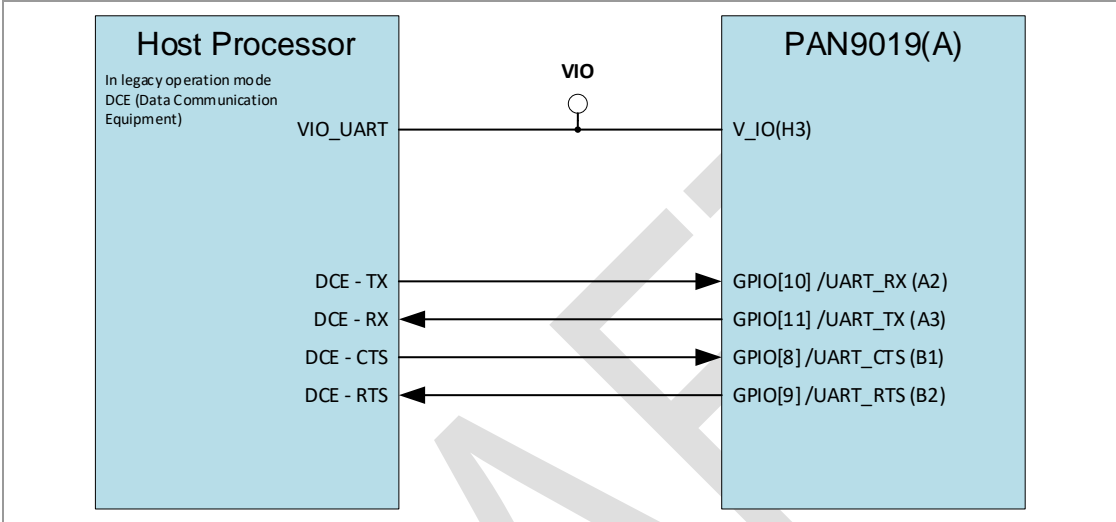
Host Processor

In legacy operation mode DCE (Data Communication Equipment)

VIO_UART

DCE - TX

DCE - RX

DCE - CTS

DCE - RTS

VIO

PAN9019(A)

V_IO(H3)

GPIO[10] /UART_RX (A2)

GPIO[11] /UART_TX (A3)

GPIO[8] /UART_CTS (B1)

GPIO[9] /UART_RTS (B2)